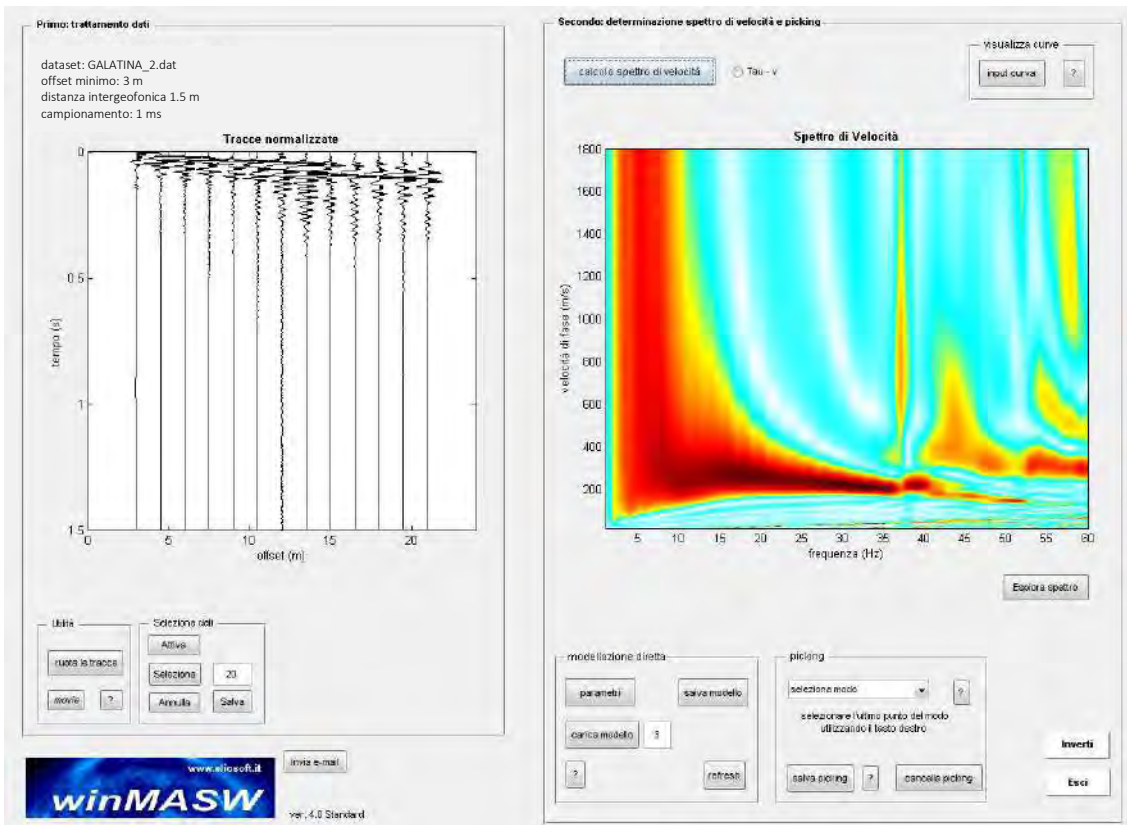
Primo: trattamento dati

dataset: GALATINA_2.dat
offset minimo: 3 m
distanza intergeofonica 1.5 m
campionamento: 1 ms

Tracce normalizzate

0
0.5
1
1.5
tempo (s)
0
5
10
15
20
offset (m)

Utilità
ruota le tracce
movie
?

Selezione dati
Attiva
Seleziona
20
Annulla
Salva

www.eliosoft.it
winMASW
invia e-mail
ver. 4.0 Standard

Secondo: determinazione spettro di velocità e picking

calcolo spettro di velocità
Tau - v

visualizza curve
input curva
?

Spettro di Velocità

1800
1600
1400
1200
1000
800
600
400
200
velocità di fase (m/s)
5
10
15
20
25
30
35
40
45
50
55
60
frequenza (Hz)

Esplora spettro

modellazione diretta
parametri
salva modello
carica modello
3
?
refresh

picking
seleziona modo
?
selezionare l'ultimo punto del modo utilizzando il tasto destro
salva picking
?
cancella picking

Inverti
Esci